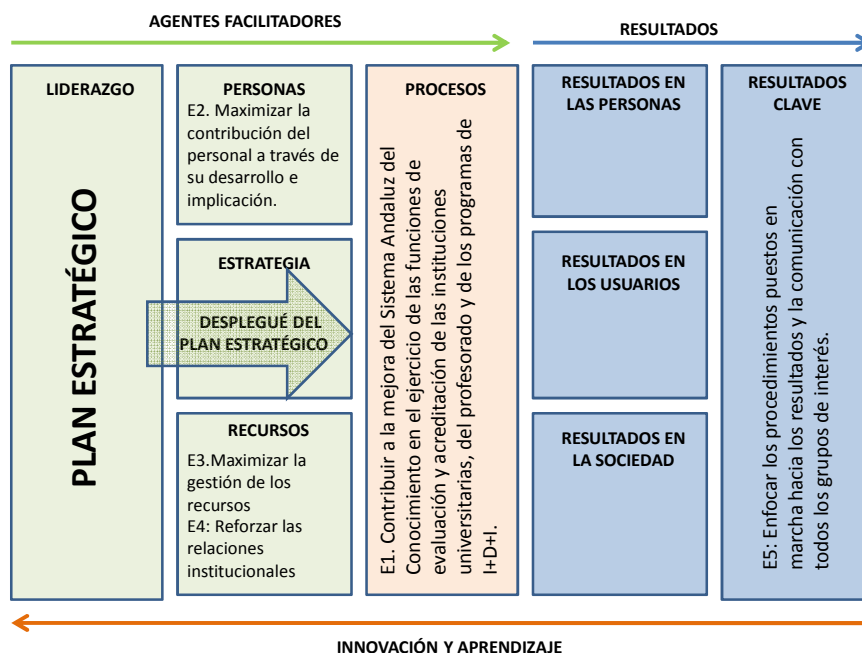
AGENTES FACILITADORES

RESULTADOS

LIDERAZGO

PLAN ESTRATÉGICO

PERSONAS
E2. Maximizar la contribución del personal a través de su desarrollo e implicación.

ESTRATEGIA

DESPLEGUÉ DEL PLAN ESTRATÉGICO

RECURSOS
E3.Maximizar la gestión de los recursos
E4: Reforzar las relaciones institucionales

PROCESOS

E1. Contribuir a la mejora del Sistema Andaluz del Conocimiento en el ejercicio de las funciones de evaluación y acreditación de las instituciones universitarias, del profesorado y de los programas de I+D+I.

RESULTADOS EN LAS PERSONAS

RESULTADOS EN LOS USUARIOS

RESULTADOS EN LA SOCIEDAD

RESULTADOS CLAVE

E5: Enfocar los procedimientos puestos en marcha hacia los resultados y la comunicación con todos los grupos de interés.

INNOVACIÓN Y APRENDIZAJE